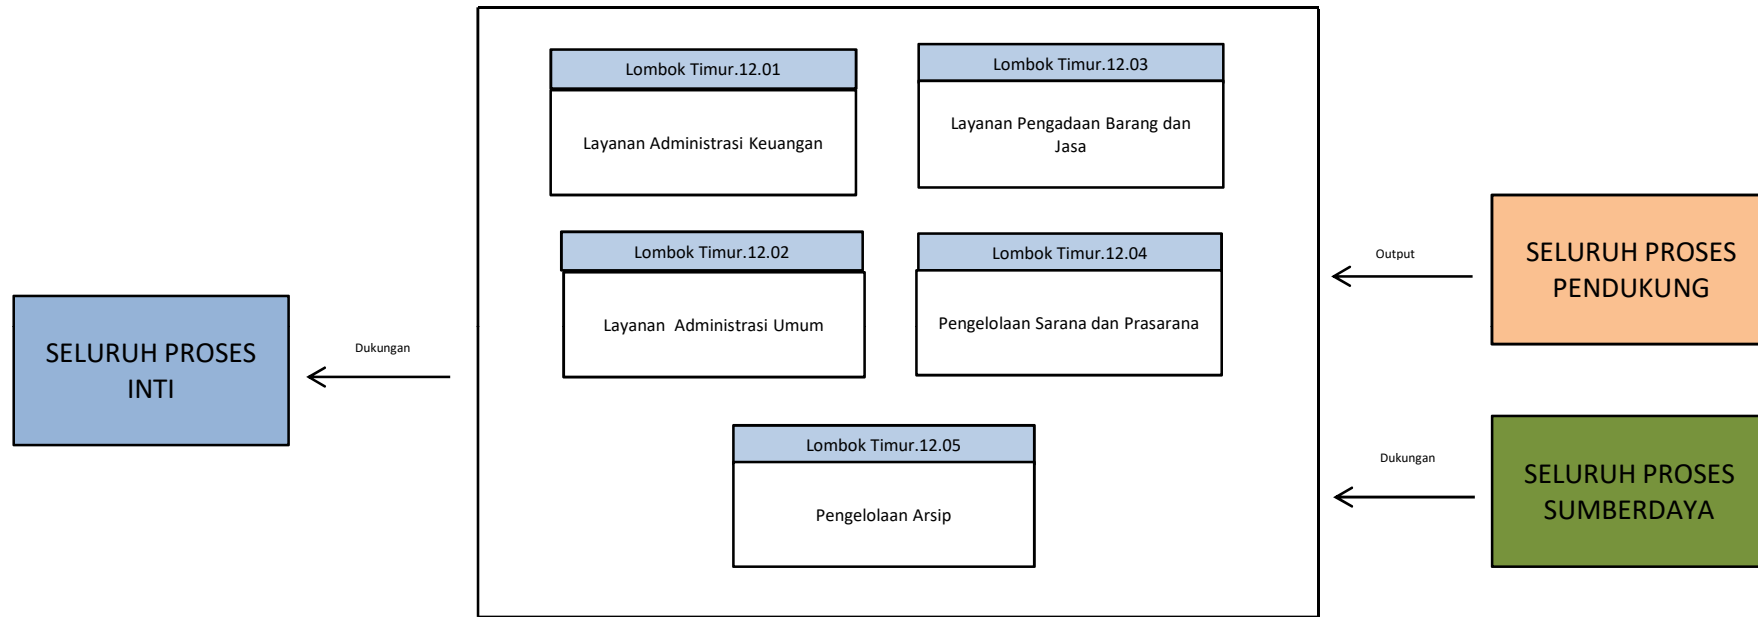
Lombok Timur.12.01

Layanan Administrasi Keuangan

Lombok Timur.12.03

Layanan Pengadaan Barang dan Jasa

Lombok Timur.12.02

Layanan Administrasi Umum

Lombok Timur.12.04

Pengelolaan Sarana dan Prasarana

Lombok Timur.12.05

Pengelolaan Arsip

SELURUH PROSES INTI

Dukungan

Output

SELURUH PROSES PENDUKUNG

Dukungan

SELURUH PROSES SUMBERDAYA